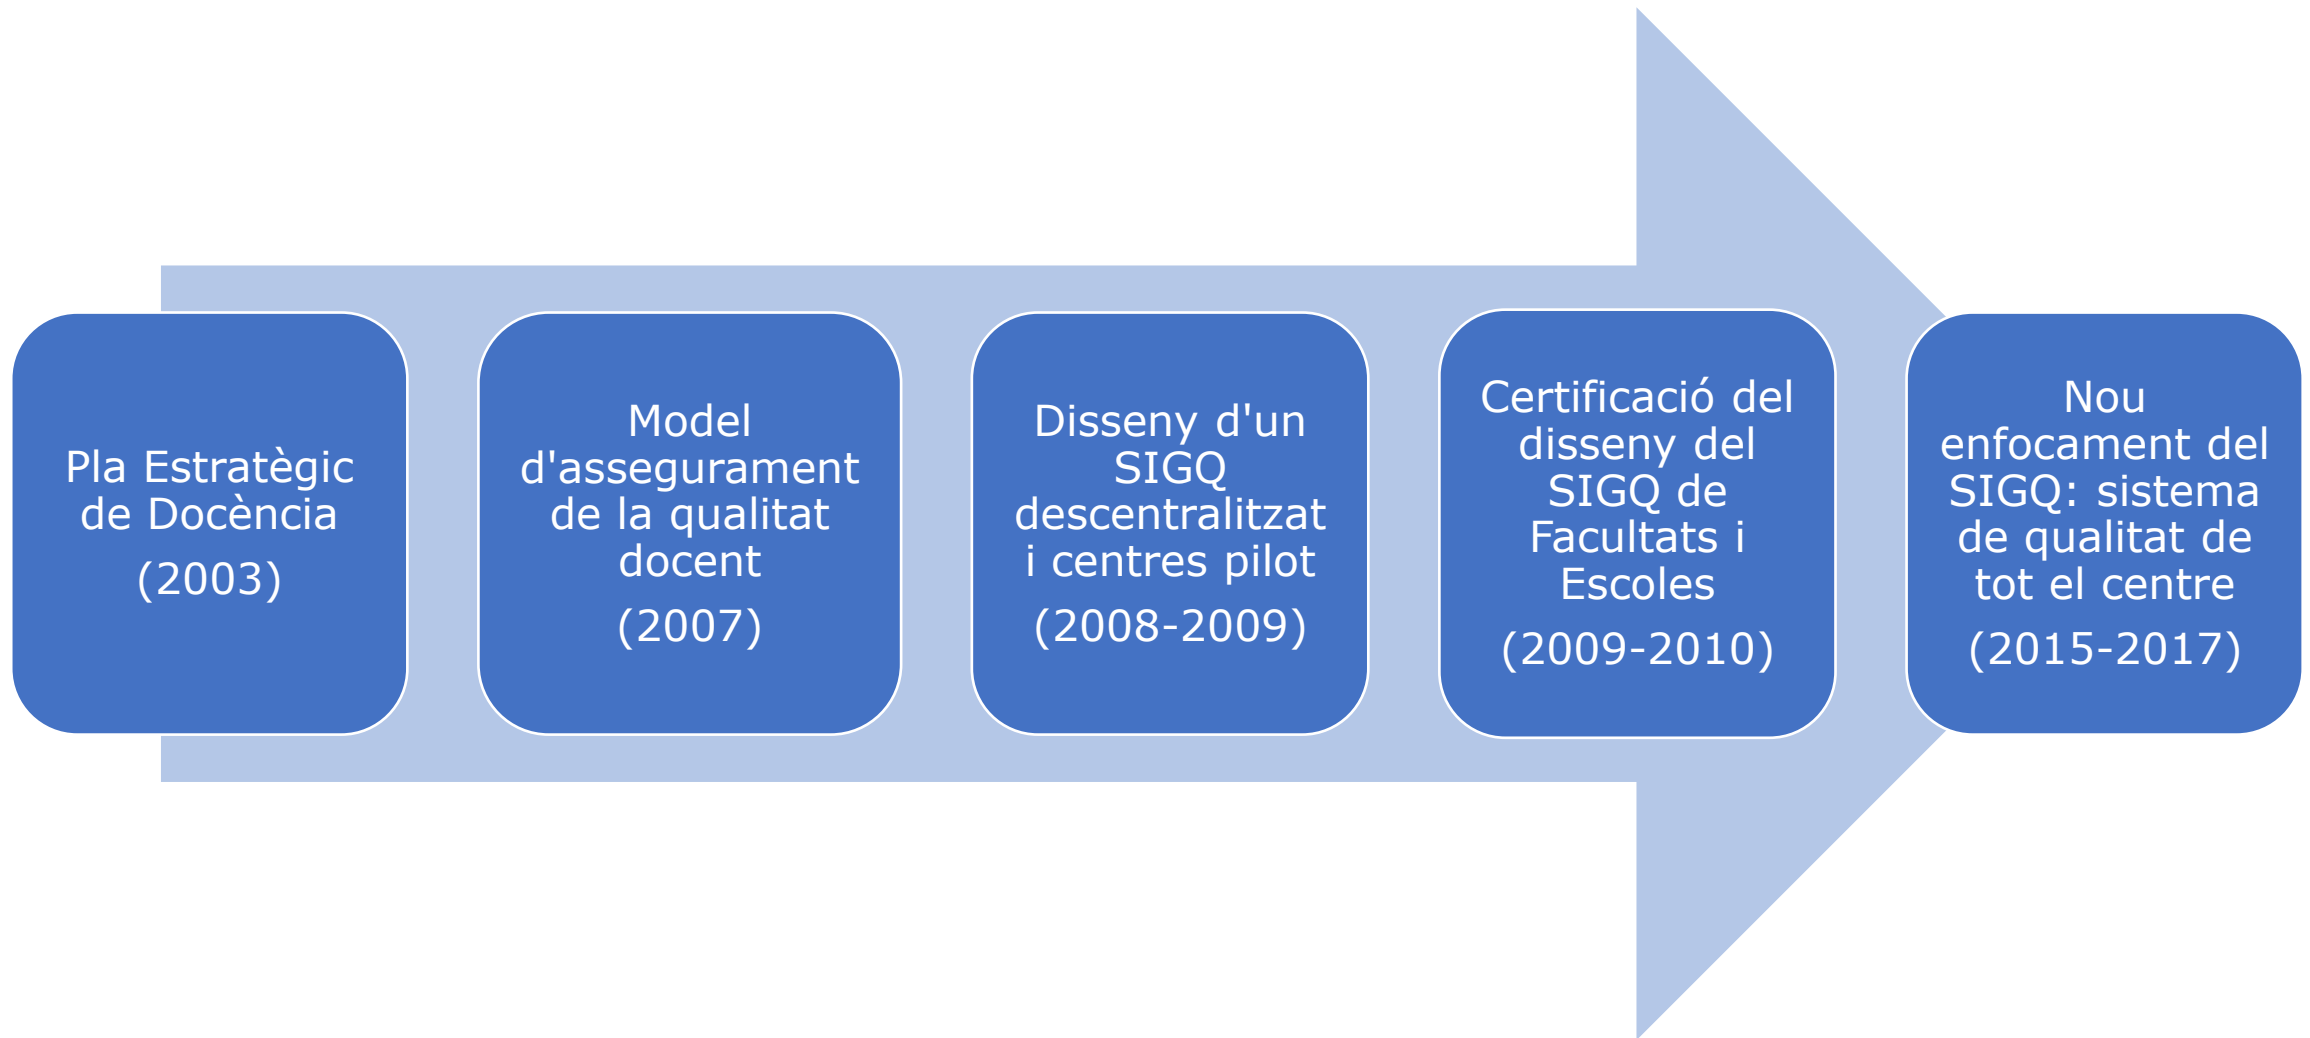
Pla Estratègic de Docència
(2003)

Model d'assegurament de la qualitat docent
(2007)

Disseny d'un SIGQ descentralitzat i centres pilot
(2008-2009)

Certificació del disseny del SIGQ de Facultats i Escoles
(2009-2010)

Nou enfocament del SIGQ: sistema de qualitat de tot el centre
(2015-2017)